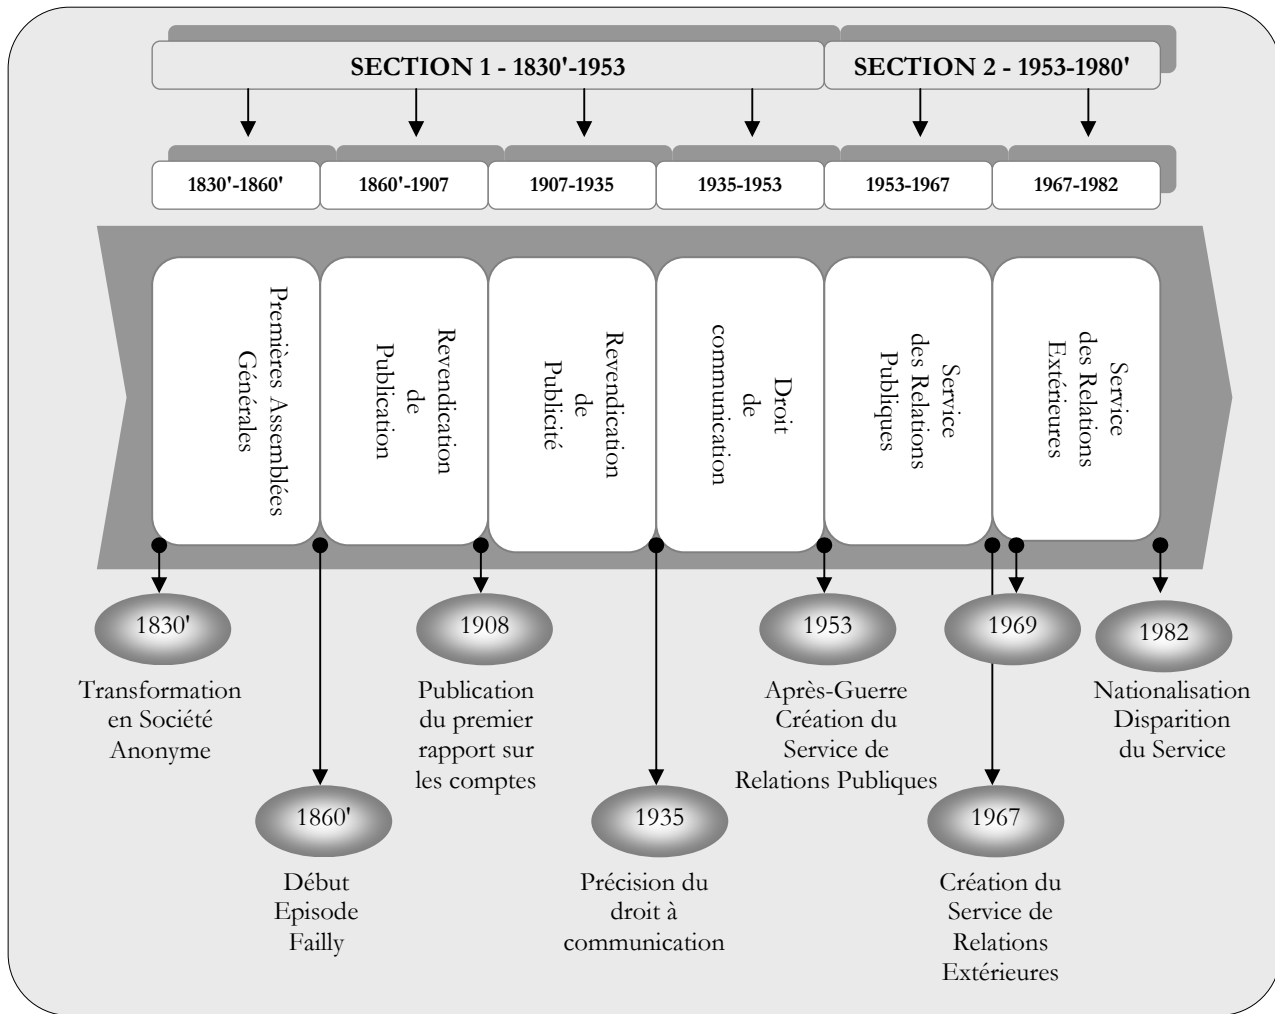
SECTION 1 - 1830'-1953

SECTION 2 - 1953-1980'

1830'-1860'

1860'-1907

1907-1935

1935-1953

1953-1967

1967-1982

Premières Assemblées Générales

Revendication de Publication

Revendication de Publicité

Droit de communication

Service des Relations Publiques

Service des Relations Extérieures

1830'

Transformation en Société Anonyme

1860'

Début Episode Failly

1908

Publication du premier rapport sur les comptes

1935

Précision du droit à communication

1953

Après-Guerre Création du Service de Relations Publiques

1969

1967

Création du Service de Relations Extérieures

1982

Nationalisation Disparition du Service